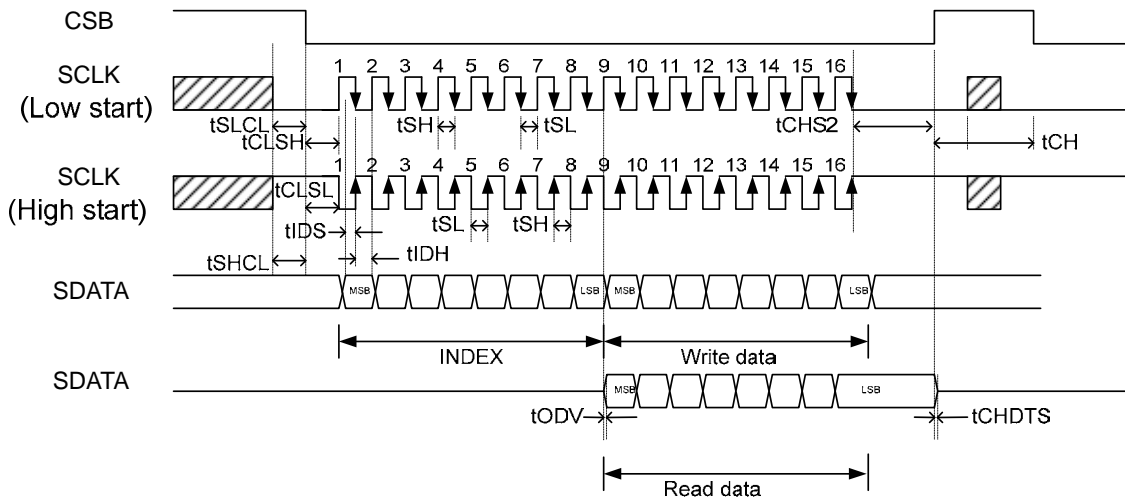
CSB

SCLK (Low start)

1 2 3 4 5 6 7 8 9 10 11 12 13 14 15 16

tSLCL
tCLSH
tSH
tSL
tCHS2
tCH

SCLK (High start)

1 2 3 4 5 6 7 8 9 10 11 12 13 14 15 16

tCLSL
tSL
tSH
tIDS
tIDH
tSHCL

SDATA

MSB LSB MSB LSB

INDEX
Write data

SDATA

MSB LSB

tODV
tCHDTS

Read data